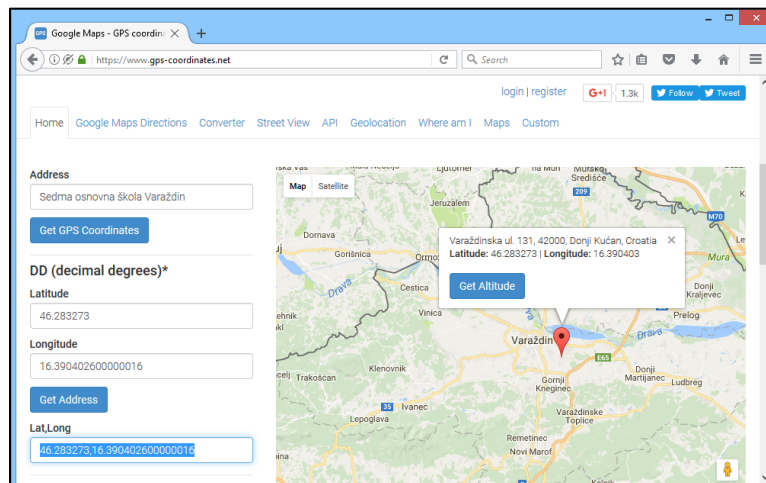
Google Maps - GPS coordina ×
+
https://www.gps-coordinates.net
Search

login | register
G+1 1.3k
Follow
Tweet

Home
Google Maps Directions
Converter
Street View
API
Geolocation
Where am I
Maps
Custom

Address
Sedma osnovna škola Varaždin
Get GPS Coordinates

DD (decimal degrees)*
Latitude
46.283273
Longitude
16.390402600000016
Get Address
Lat,Long
46.283273,16.390402600000016

Map
Satellite

Varaždinska ul. 131, 42000, Donji Kućan, Croatia
Latitude: 46.283273 | Longitude: 16.390403
Get Altitude

Jeruzalem
Dornava
Gorišnica
Ormož
Cestica
Vinica
Varaždin
Klenovnik
Trakošćan
Ivanec
Gornji Kneginec
Varaždinske Toplice
Remetinec
Novi Marof
Donji Martijanec
Ludbreg
Prelog
Donji Kraljevec
Mura
Drava
Središće
209
M70
E65
35